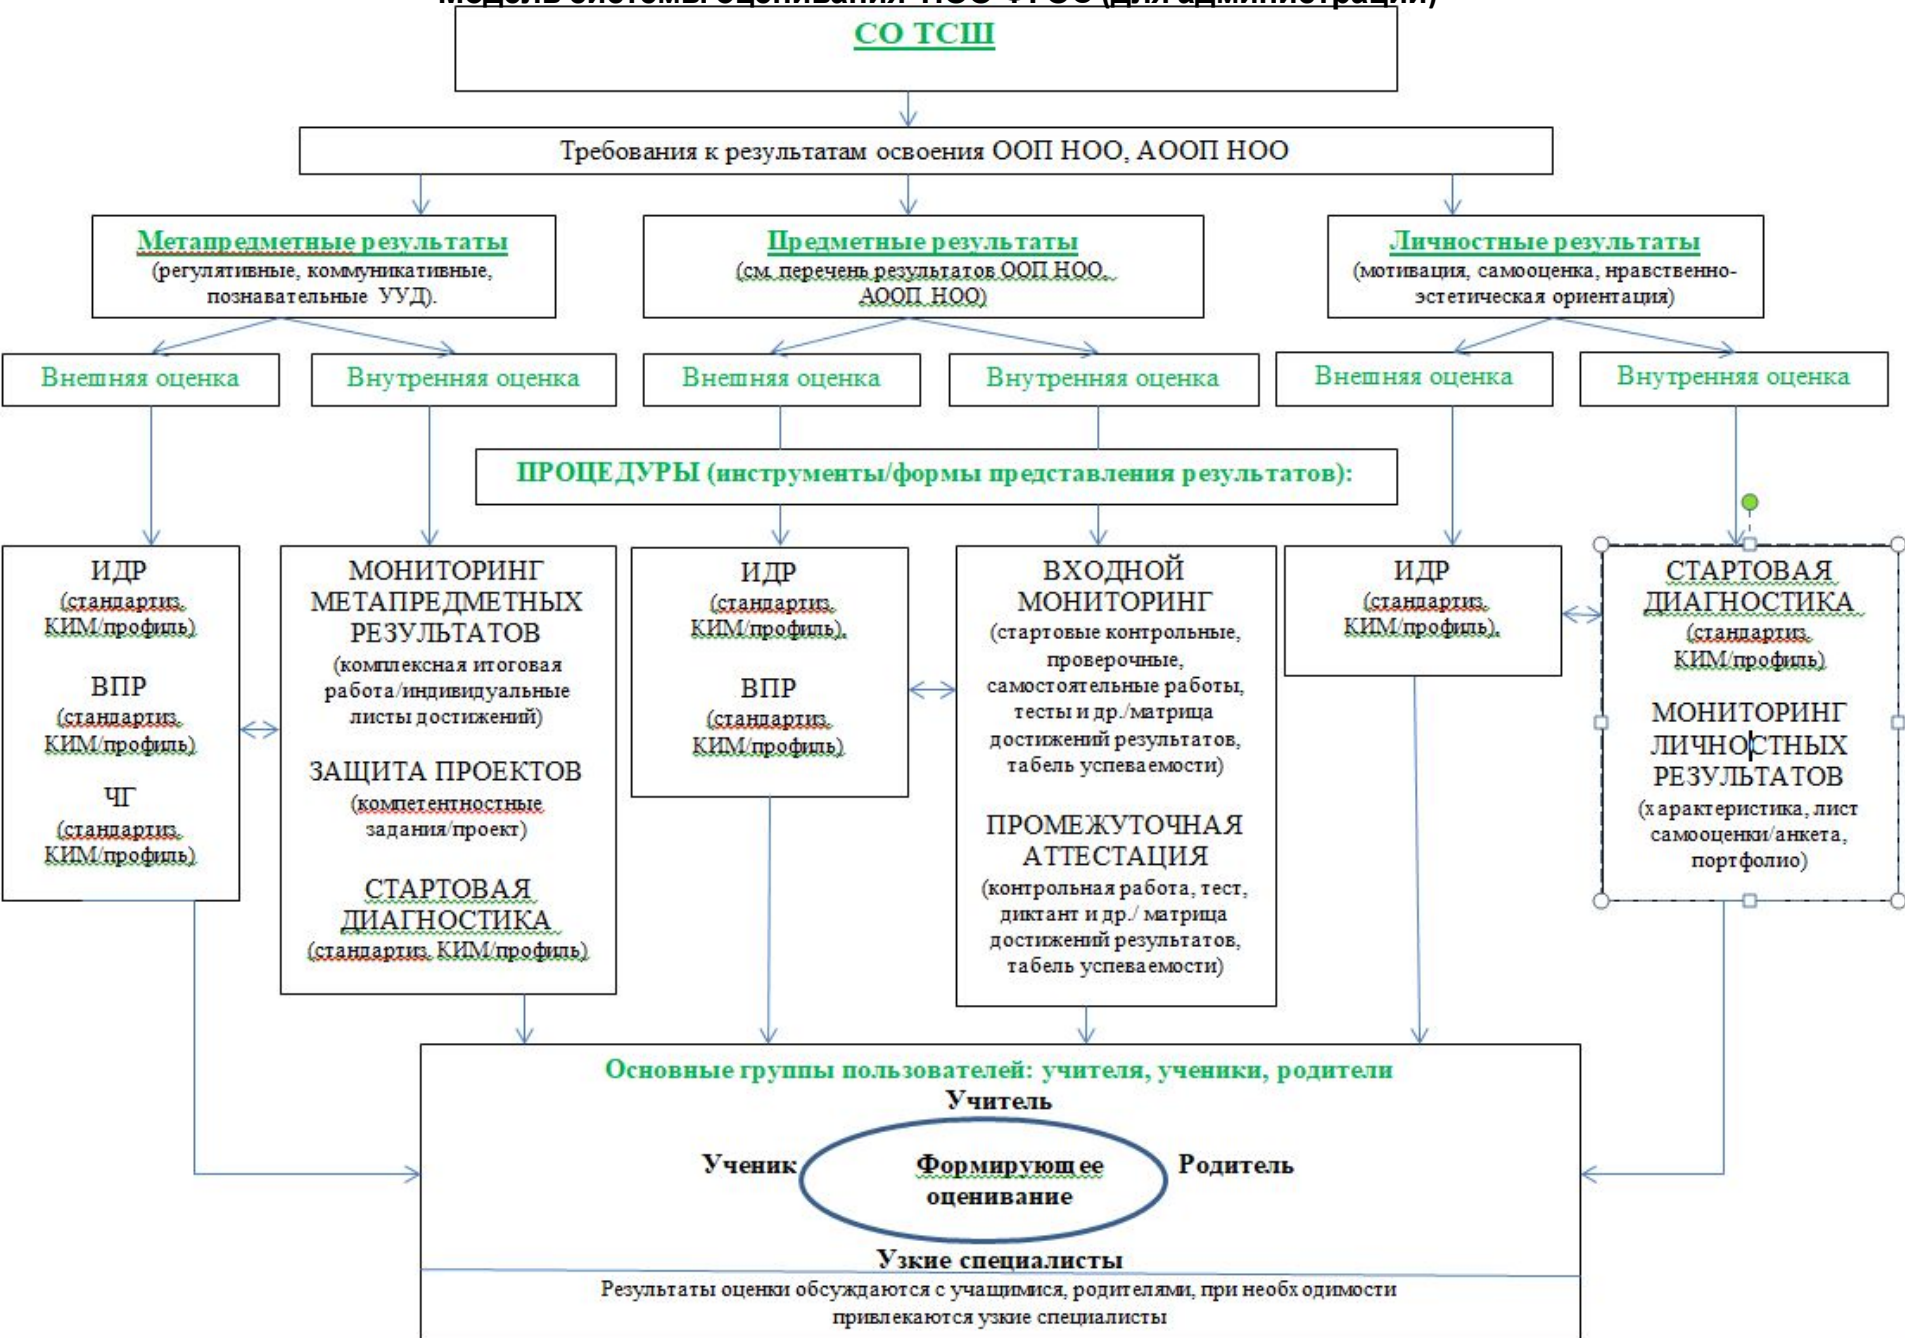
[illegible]

СО ТСШ

Требования к результатам освоения ООП НОО, АООП НОО

Метапредметные результаты
(регулятивные, коммуникативные, познавательные УУД).

Предметные результаты
(см. перечень результатов ООП НОО, АООП НОО)

Личностные результаты
(мотивация, самооценка, нравственно-эстетическая ориентация)

Внешняя оценка

Внутренняя оценка

Внешняя оценка

Внутренняя оценка

Внешняя оценка

Внутренняя оценка

ПРОЦЕДУРЫ (инструменты/формы представления результатов):

ИДР
(стандартиз. КИМ/профиль)

ВПР
(стандартиз. КИМ/профиль)

ЧГ
(стандартиз. КИМ/профиль)

МОНИТОРИНГ МЕТАПРЕДМЕТНЫХ РЕЗУЛЬТАТОВ
(комплексная итоговая работа/индивидуальные листы достижений)

ЗАЩИТА ПРОЕКТОВ
(компетентностные задания/проект)

СТАРТОВАЯ ДИАГНОСТИКА
(стандартиз. КИМ/профиль)

ИДР
(стандартиз. КИМ/профиль).

ВПР
(стандартиз. КИМ/профиль)

ВХОДНОЙ МОНИТОРИНГ
(стартовые контрольные, проверочные, самостоятельные работы, тесты и др./матрица достижений результатов, табель успеваемости)

ПРОМЕЖУТОЧНАЯ АТТЕСТАЦИЯ
(контрольная работа, тест, диктант и др./ матрица достижений результатов, табель успеваемости)

ИДР
(стандартиз. КИМ/профиль).

СТАРТОВАЯ ДИАГНОСТИКА
(стандартиз. КИМ/профиль)

МОНИТОРИНГ ЛИЧНОСТНЫХ РЕЗУЛЬТАТОВ
(характеристика, лист самооценки/анкета, портфолио)

Основные группы пользователей: учителя, ученики, родители

Учитель

Ученик

Формирующее оценивание

Родитель

Узкие специалисты

Результаты оценки обсуждаются с учащимися, родителями, при необходимости привлекаются узкие специалисты